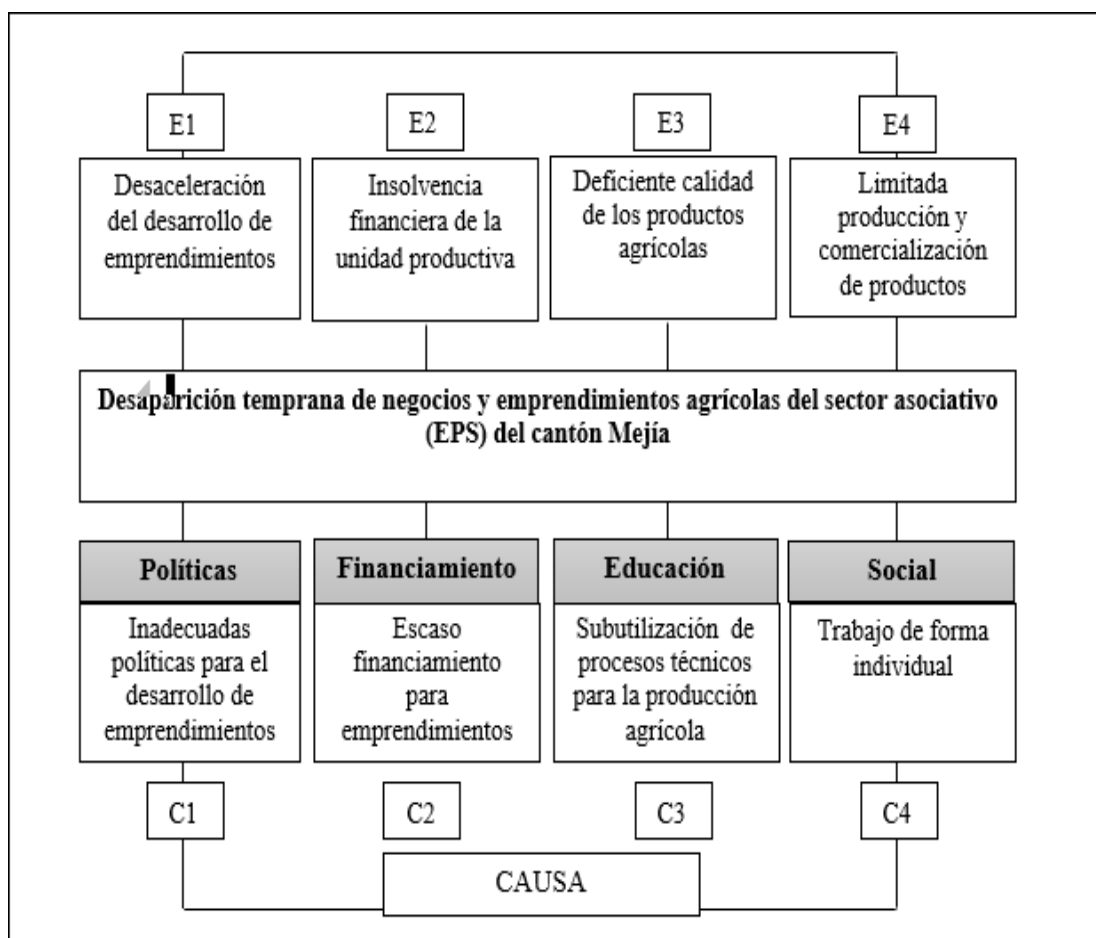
E1

Desaceleración del desarrollo de emprendimientos

E2

Insolvencia financiera de la unidad productiva

E3

Deficiente calidad de los productos agrícolas

E4

Limitada producción y comercialización de productos

Desaparición temprana de negocios y emprendimientos agrícolas del sector asociativo (EPS) del cantón Mejía

Políticas

Inadecuadas políticas para el desarrollo de emprendimientos

Financiamiento

Escaso financiamiento para emprendimientos

Educación

Subutilización de procesos técnicos para la producción agrícola

Social

Trabajo de forma individual

C1

C2

C3

C4

CAUSA